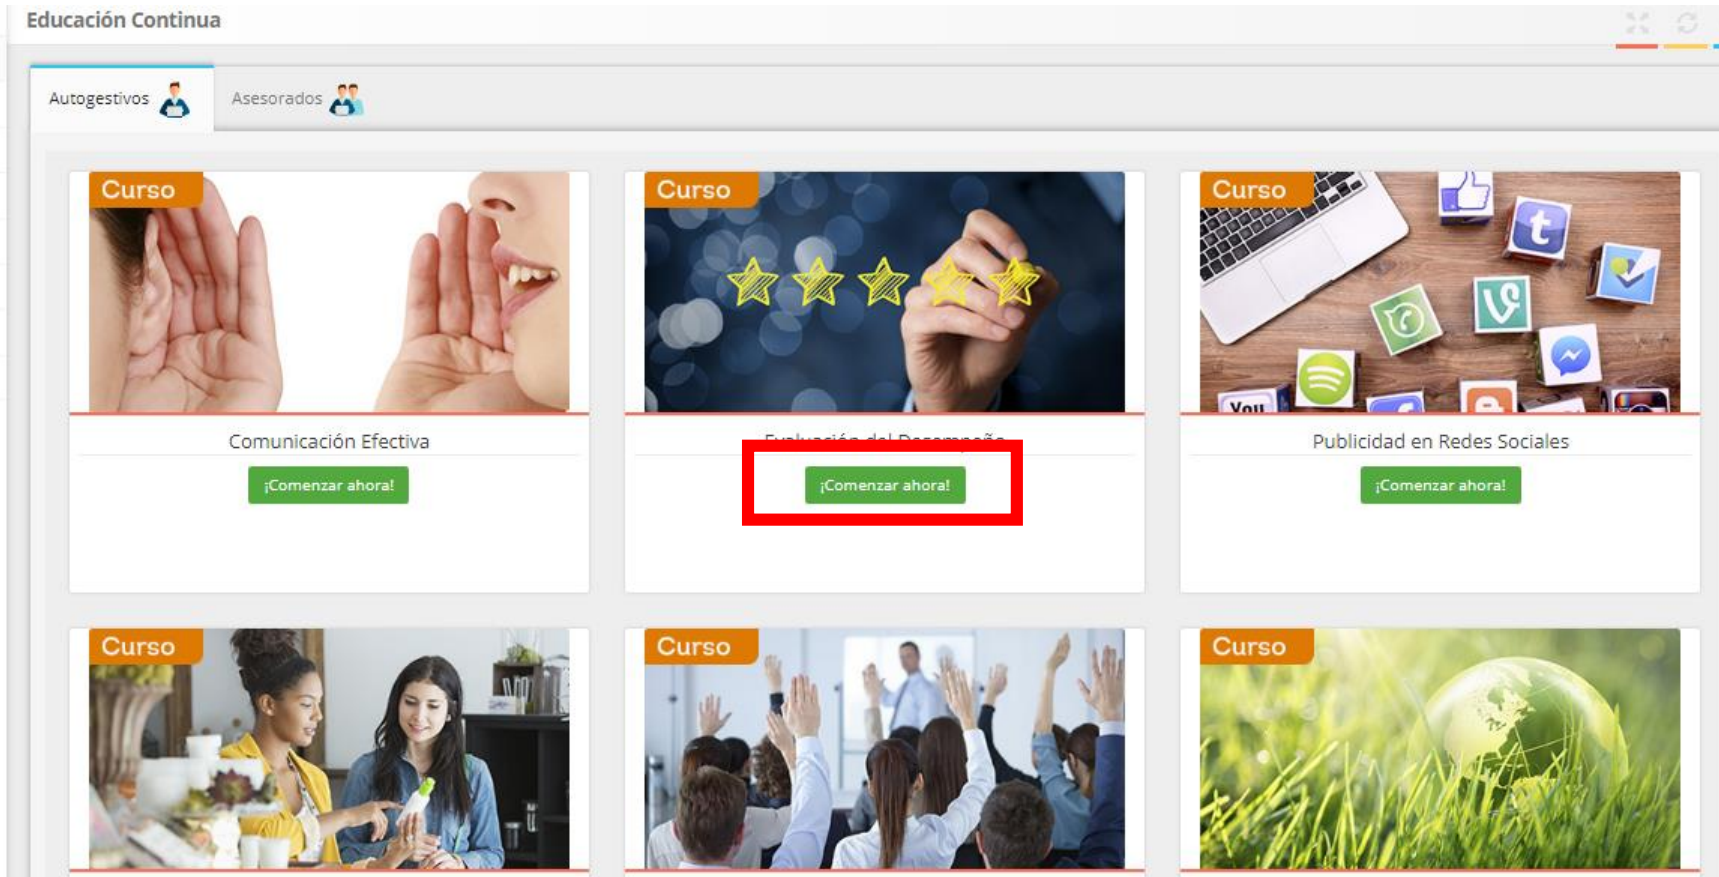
Educación Continua

Autogestivos

Asesorados

Curso

Comunicación Efectiva

¡Comenzar ahora!

Curso

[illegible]

¡Comenzar ahora!

Curso

You

Publicidad en Redes Sociales

¡Comenzar ahora!

Curso

Curso

Curso